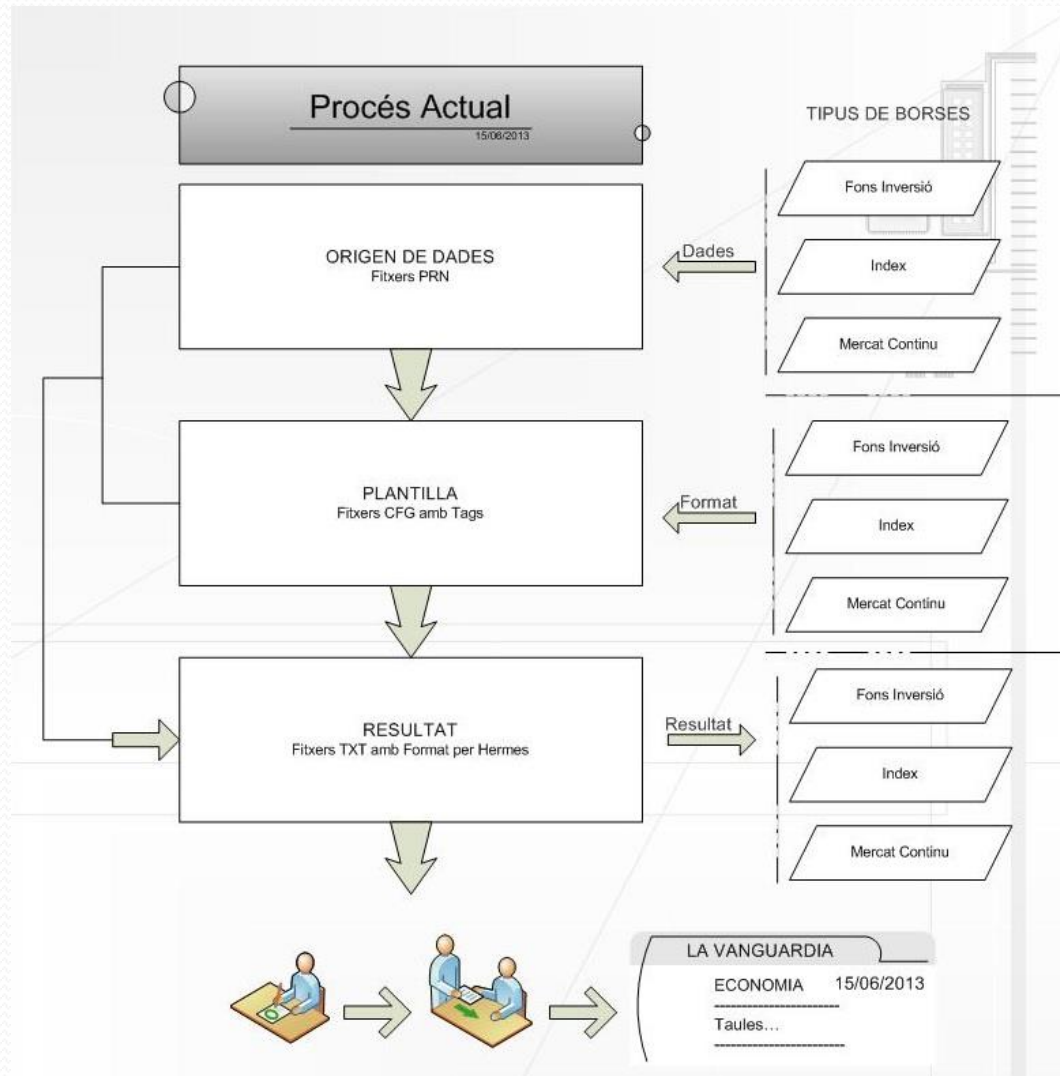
Procés Actual
15/06/2013

TIPUS DE BORSES

ORIGEN DE DADES
Fitxers PRN

Dades

Fons Inversió

Index

Mercat Contínu

PLANTILLA
Fitxers CFG amb Tags

Format

Fons Inversió

Index

Mercat Contínu

RESULTAT
Fitxers TXT amb Format per Hermes

Resultat

Fons Inversió

Index

Mercat Contínu

LA VANGUARDIA
ECONOMIA 15/06/2013
Taules…